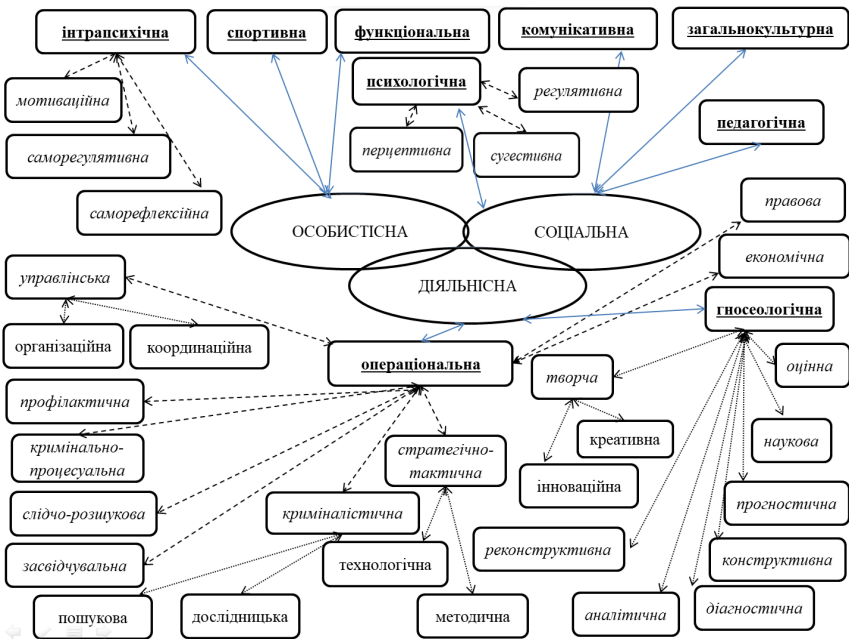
інтрапсихічна

спортивна

функціональна

комунікативна

загальнокультурна

психологічна

мотиваційна

регулятивна

педагогічна

саморегулятивна

перцептивна

сугестивна

саморефлексійна

правова

ОСОБИСТІСНА

СОЦІАЛЬНА

економічна

ДІЯЛЬНІСНА

управлінська

гносеологічна

організаційна

координаційна

операціональна

оцінна

творча

профілактична

креативна

наукова

кримінально-процесуальна

стратегічно-тактична

інноваційна

прогностична

слідчо-розшукова

криміналістична

реконструктивна

конструктивна

засвідчувальна

технологічна

пошукова

дослідницька

методична

аналітична

діагностична